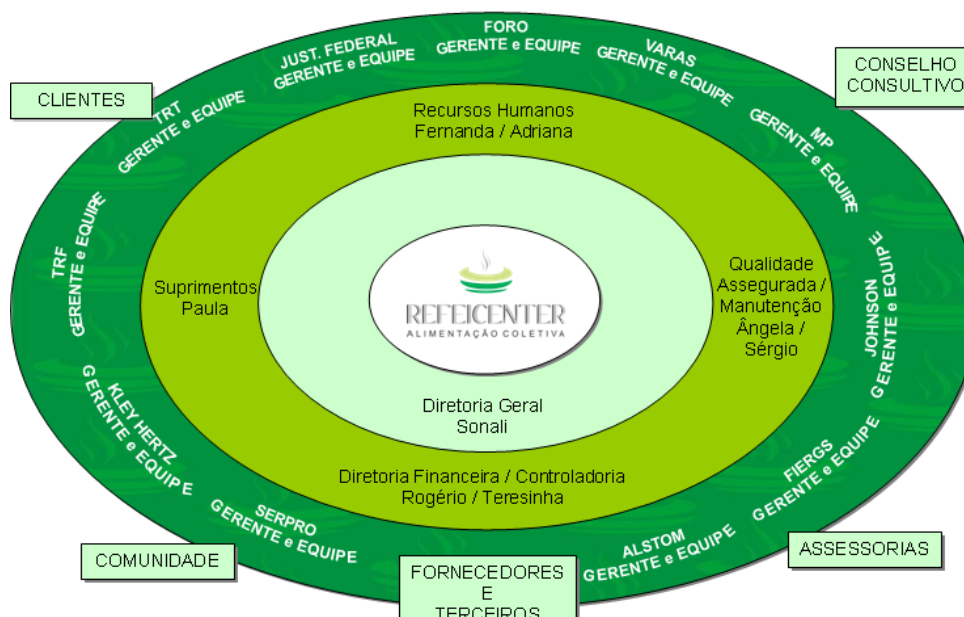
CLIENTES

CONSELHO CONSULTIVO

FORO GERENTE e EQUIPE

JUST. FEDERAL GERENTE e EQUIPE

VARAS GERENTE e EQUIPE

TRT GERENTE e EQUIPE

MP GERENTE e EQUIPE

TRF GERENTE e EQUIPE

JOHNSON GERENTE e EQUIPE

KLEY HERTZ GERENTE e EQUIPE

FIERGS GERENTE e EQUIPE

SERPRO GERENTE e EQUIPE

ALSTOM GERENTE e EQUIPE

Recursos Humanos
Fernanda / Adriana

Suprimentos
Paula

Qualidade Assegurada / Manutenção
Ângela / Sérgio

REFEICENTER
ALIMENTAÇÃO COLETIVA

Diretoria Geral
Sonali

Diretoria Financeira / Controladoria
Rogério / Teresinha

COMUNIDADE

ASSESSORIAS

FORNECEDORES E TERCEIROS